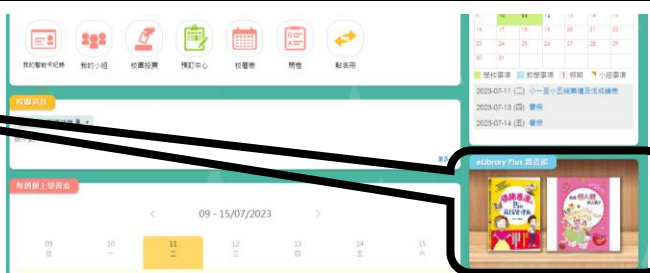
我的智能卡紀錄 我的小組 校園投票 預訂中心 校曆表 問卷 點名冊

17 18 19 20 21 22 23
24 25 26 27 28 29 30
31 1 2 3 4 5 6

學校事項 教學事項 假期 小組事項

2023-07-11 (二) 小一至小五結業禮及派成績表
2023-07-13 (四) 考試
2023-07-14 (五) 考試

校園資訊

每週網上學習表

09 - 15/07/2023

| 09 | 10 | 11 | 12 | 13 | 14 | 15 |
|---|---|---|---|---|---|---|
| 日 | 一 | 二 | 三 | 四 | 五 | 六 |

eLibrary Plus 圖書館